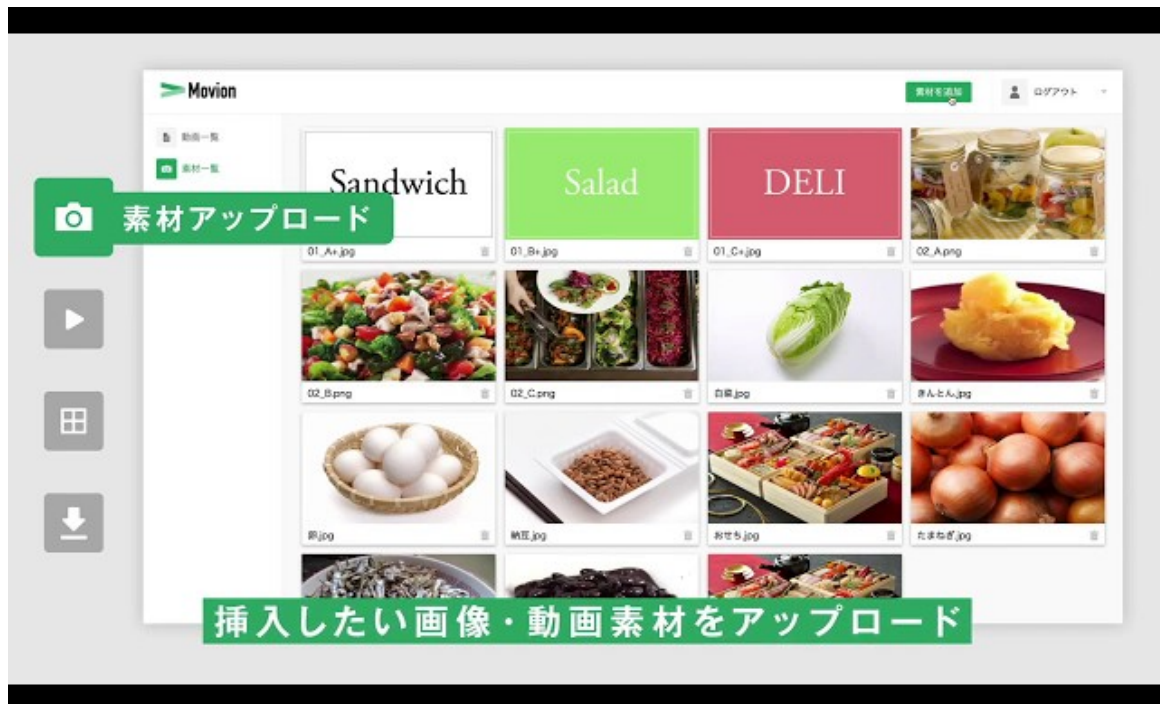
Movion

素材を追加

ログアウト

動画一覧

素材一覧

素材アップロード

Sandwich

Salad

DELI

01_A+.jpg

01_B+.jpg

01_C+.jpg

02_A.png

02_B.png

02_C.png

白菜.jpg

きんとん.jpg

卵.jpg

納豆.jpg

おせち.jpg

たまねぎ.jpg

挿入したい画像・動画素材をアップロード